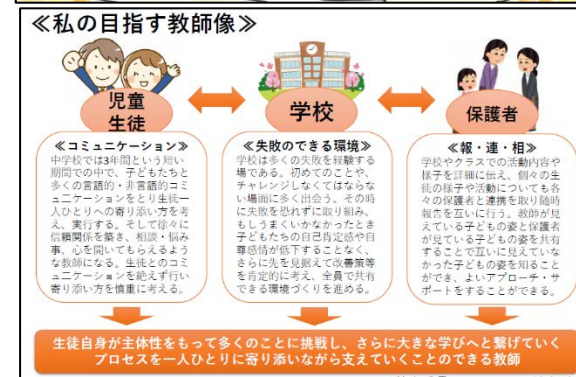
≪私の目指す教師像≫

児童
生徒

学校

保護者

≪コミュニケーション≫
中学校では3年間という短い期間での中で、子どもたちと多くの言語的・非言語的コミュニケーションをとり生徒一人ひとりへの寄り添い方を考え、実行する。そして徐々に信頼関係を築き、相談・悩み事、心を開いてもらえるような教師になる。生徒とのコミュニケーションを絶えず行い寄り添い方を慎重に考える。

≪失敗のできる環境≫
学校は多くの失敗を経験する場である。初めてのことや、チャレンジしなくてはならない場面に多く出会う。その時に失敗を恐れずに取り組み、もう1まくいかなかったとき子どもたちの自己肯定感や自尊感情が低下することなく、さらに先を見据えて改善策等を肯定的に考え、全員で共有できる環境づくりを進める。

≪報・連・相≫
学校やクラスでの活動内容や様子を詳細に伝え、個々の生徒の様子や活動についても各々の保護者と連携を取り随時報告を互いに行う。教師が見えている子どもの姿と保護者が見ている子どもの姿を共有することで互いに見えていなかった子どもの姿を知ることができ、よいアプローチ・サポートをすることができる。

生徒自身が主体性をもって多くのことに挑戦し、さらに大きな学びへと繋げていくプロセスを一人ひとりに寄り添いながら支えていくことのできる教師